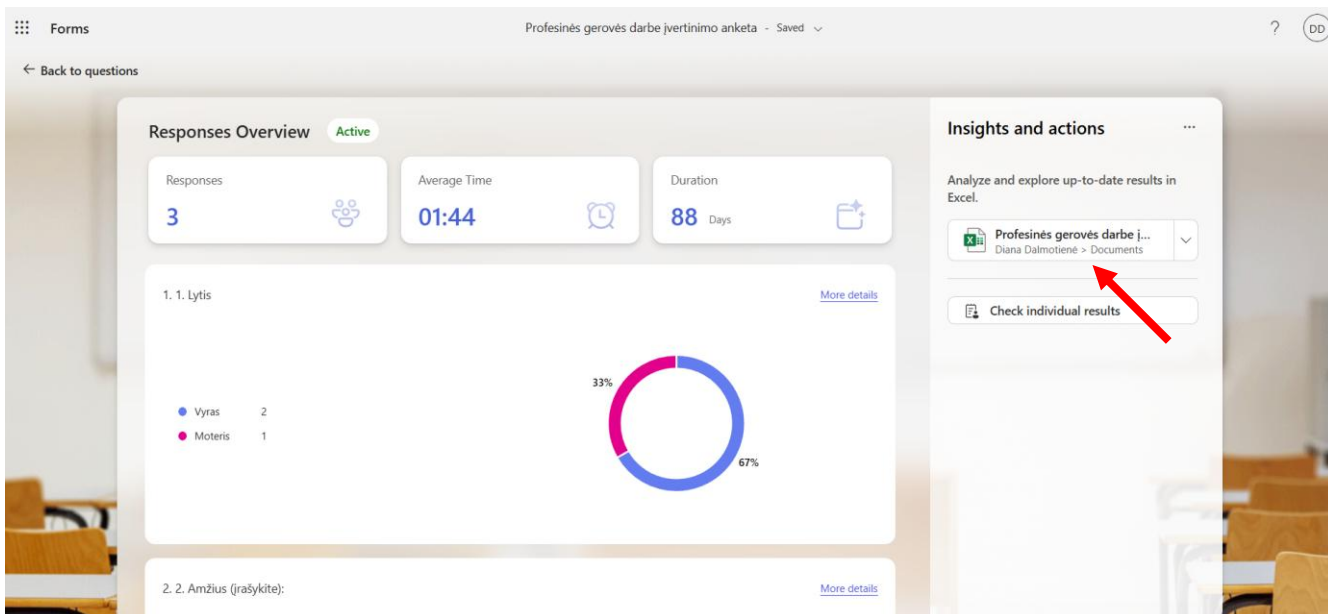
Forms

Profesinės gerovės darbe įvertinimo anketa - Saved

?

DD

← Back to questions

Responses Overview

Active

Responses

3

Average Time

01:44

Duration

88 Days

1. 1. Lytis

More details

Vyras 2

Moteris 1

33%

67%

2. 2. Amžius (įrašykite):

More details

Insights and actions

...

Analyze and explore up-to-date results in Excel.

Profesinės gerovės darbe į...

Diana Dalmotienė > Documents

Check individual results